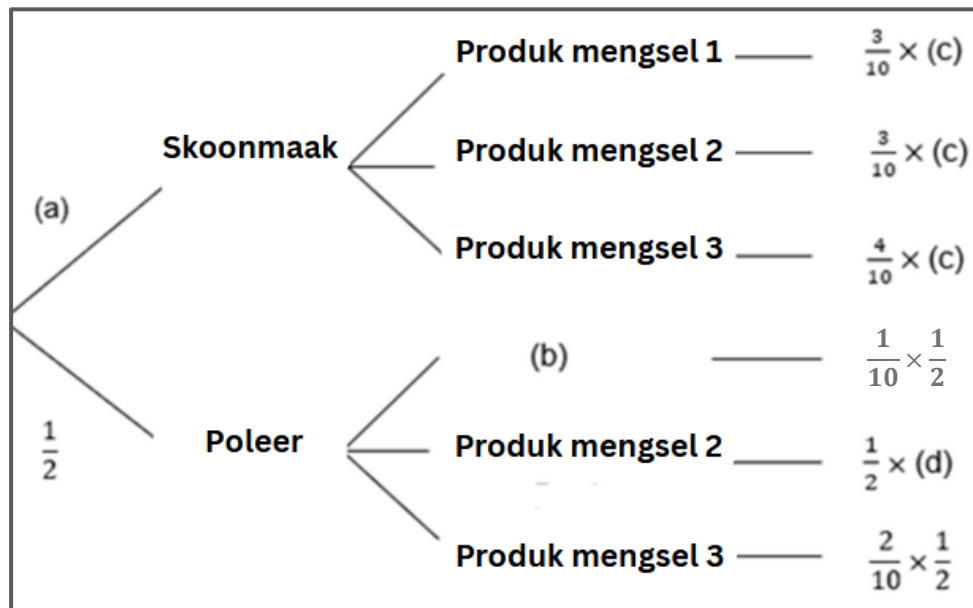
(a)

$\frac{1}{2}$

Skoonmaak

Poleer

Produk mengsel 1 — $\frac{3}{10} \times (c)$

Produk mengsel 2 — $\frac{3}{10} \times (c)$

Produk mengsel 3 — $\frac{4}{10} \times (c)$

(b) — $\frac{1}{10} \times \frac{1}{2}$

Produk mengsel 2 — $\frac{1}{2} \times (d)$

Produk mengsel 3 — $\frac{2}{10} \times \frac{1}{2}$